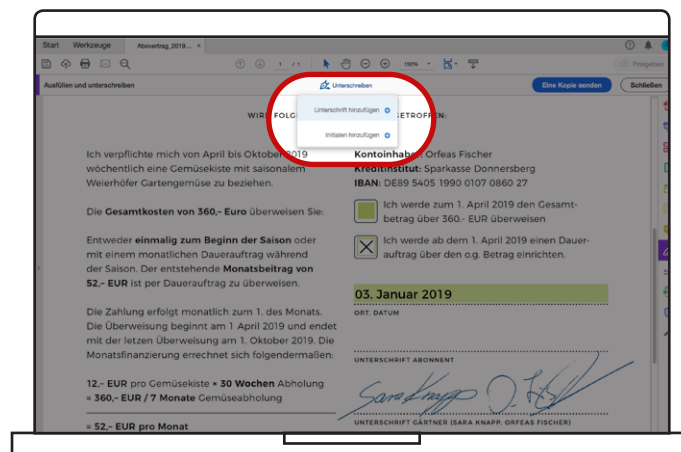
Start Werkzeuge Abovertrag_2019... ×

1 / 1 150%

Freigeben

Ausfüllen und unterschreiben

Unterschreiben

Unterschrift hinzufügen

Initialen hinzufügen

Eine Kopie senden Schließen

WIR FOLG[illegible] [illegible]ETROFFEN:

Ich verpflichte mich von April bis Oktober 2019 wöchentlich eine Gemüsekiste mit saisonalem Weierhöfer Gartengemüse zu beziehen.

Die **Gesamtkosten von 360,- Euro** überweisen Sie:

Entweder **einmalig zum Beginn der Saison** oder mit einem monatlichen Dauerauftrag während der Saison. Der entstehende **Monatsbeitrag von 52,- EUR** ist per Dauerauftrag zu überweisen.

Die Zahlung erfolgt monatlich zum 1. des Monats. Die Überweisung beginnt am 1 April 2019 und endet mit der letzen Überweisung am 1. Oktober 2019. Die Monatsfinanzierung errechnet sich folgendermaßen:

**12,- EUR** pro Gemüsekiste **× 30 Wochen** Abholung = **360,- EUR / 7 Monate** Gemüseabholung

= **52,- EUR pro Monat**

**Kontoinhaber:** Orfeas Fischer
**Kreditinstitut:** Sparkasse Donnersberg
**IBAN:** DE89 5405 1990 0107 0860 27

Ich werde zum 1. April 2019 den Gesamtbetrag über 360.- EUR überweisen

Ich werde ab dem 1. April 2019 einen Dauerauftrag über den o.g. Betrag einrichten.

03. Januar 2019

ORT, DATUM

UNTERSCHRIFT ABONNENT

Sara Knapp O. Fischer

UNTERSCHRIFT GÄRTNER (SARA KNAPP, ORFEAS FISCHER)